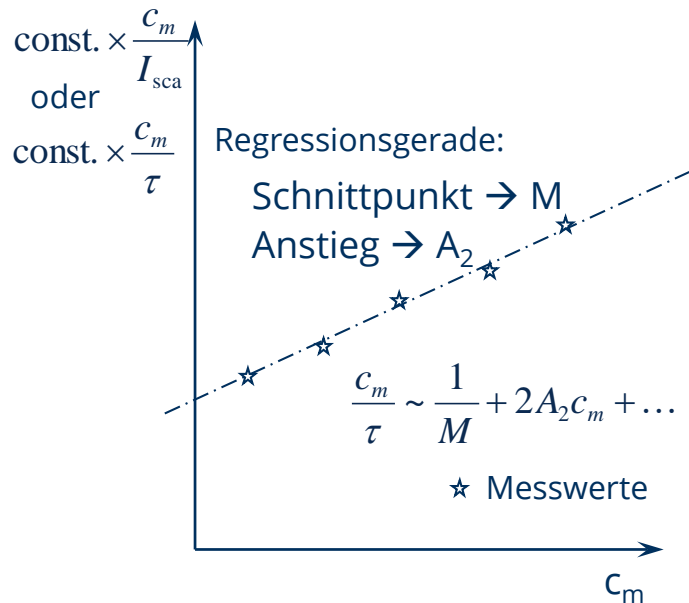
$\text{const.} \times \frac{c_m}{I_{\text{sca}}}$
oder
$\text{const.} \times \frac{c_m}{\tau}$

Regressionsgerade:
Schnittpunkt → M
Anstieg → $A_2$

$\frac{c_m}{\tau} \sim \frac{1}{M} + 2A_2 c_m + \ldots$

☆ Messwerte

$c_m$